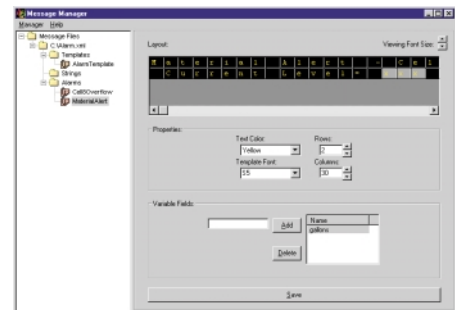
Message Manager

Manager Help

Message Files
C:\Alarms.xml
Templates
AlarmTemplate
Strings
Alarms
CellsOverflow
MaterialAlert

Layout:

Viewing Font Size:

M a t e r i a l A l e r t - C e l
C u r r e n t L e v e l =

Properties

Text Color:
Yellow

Rows:
2

Template Font:
5:5

Columns:
30

Variable Fields

Add

Delete

Name
gallons

Save